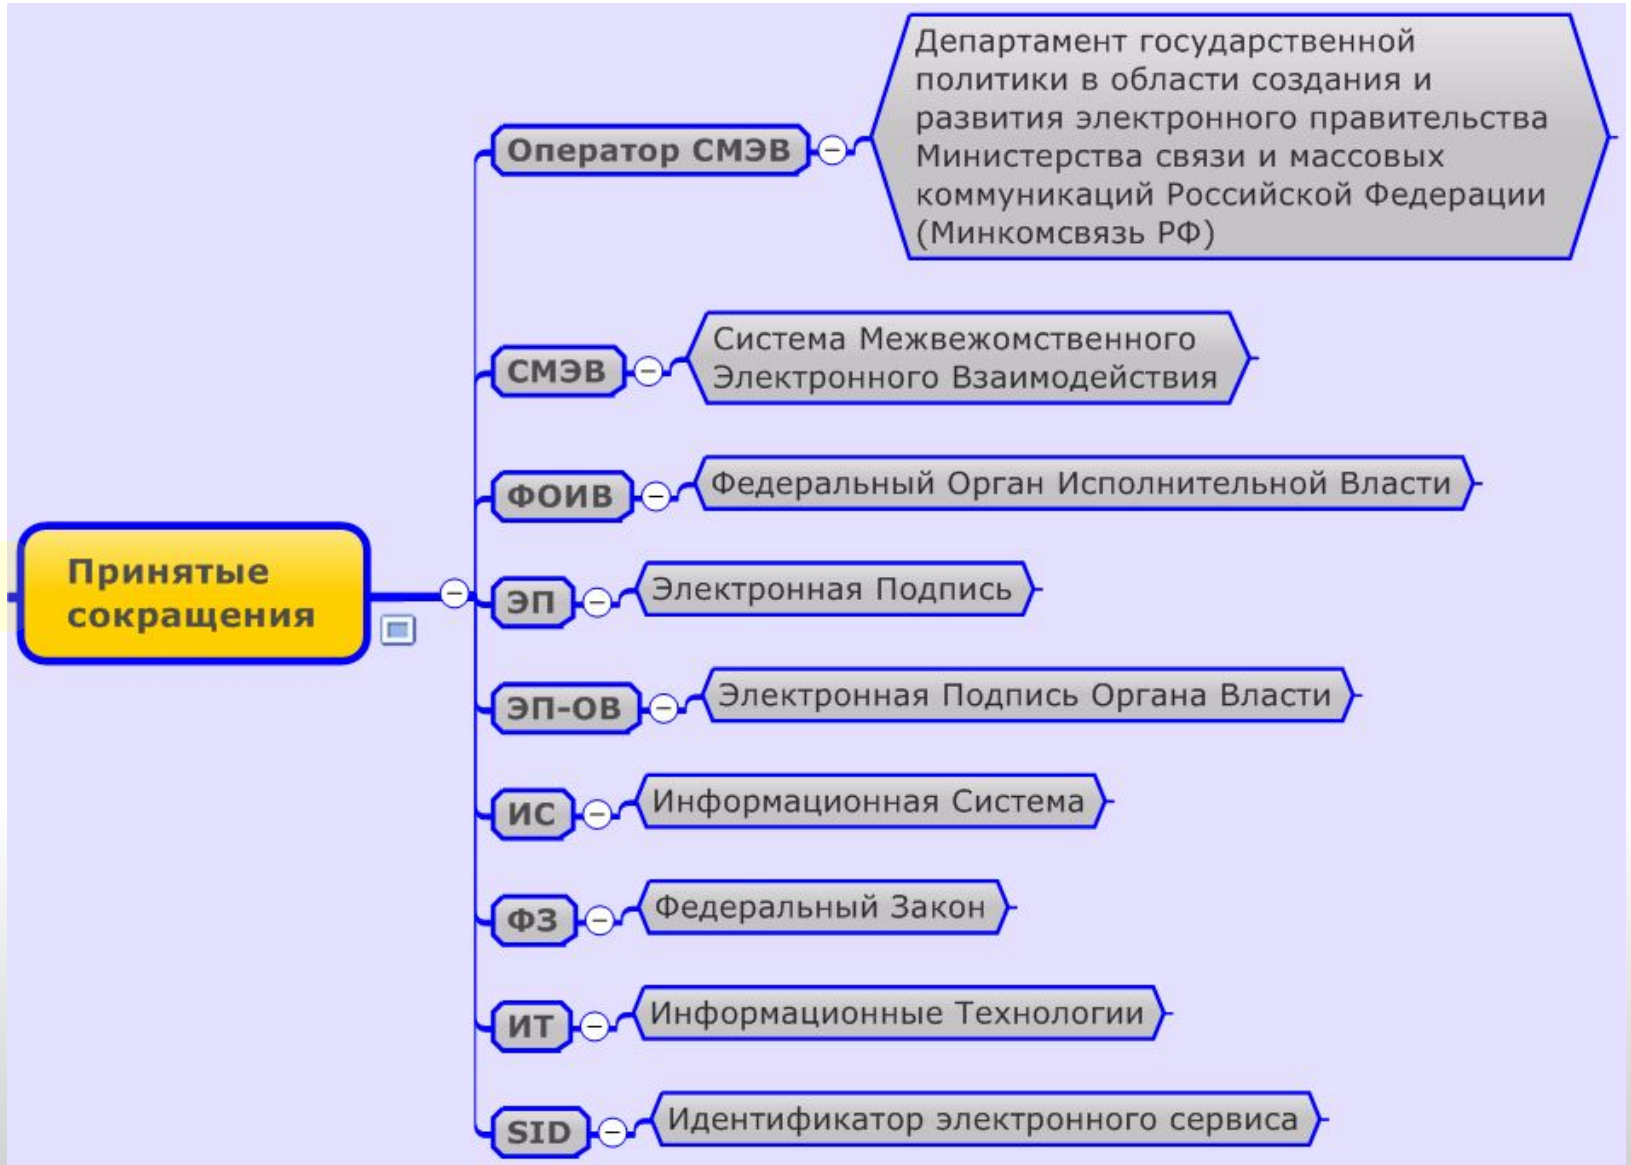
Принятые сокращения

Оператор СМЭВ

Департамент государственной политики в области создания и развития электронного правительства Министерства связи и массовых коммуникаций Российской Федерации (Минкомсвязь РФ)

СМЭВ

Система Межвежомственного Электронного Взаимодействия

ФОИВ

Федеральный Орган Исполнительной Власти

ЭП

Электронная Подпись

ЭП-ОВ

Электронная Подпись Органа Власти

ИС

Информационная Система

ФЗ

Федеральный Закон

ИТ

Информационные Технологии

SID

Идентификатор электронного сервиса